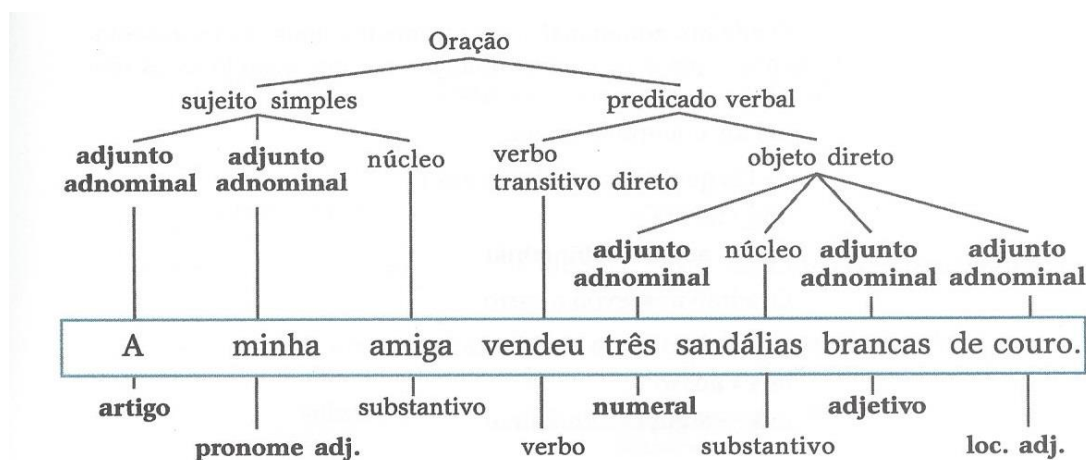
Oração

sujeito simples

predicado verbal

adjunto adnominal

adjunto adnominal

núcleo

verbo transitivo direto

objeto direto

adjunto adnominal

núcleo

adjunto adnominal

adjunto adnominal

A minha amiga vendeu três sandálias brancas de couro.

artigo

pronome adj.

substantivo

verbo

numeral

substantivo

adjetivo

loc. adj.